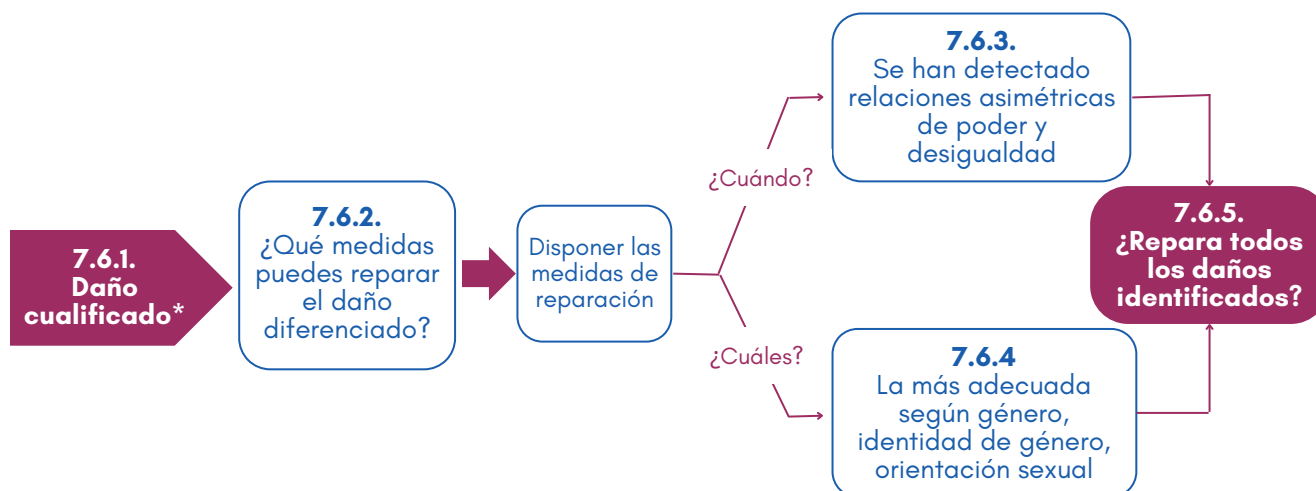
7.6.1.
Daño cualificado*

7.6.2.
¿Qué medidas puedes reparar el daño diferenciado?

Disponer las medidas de reparación

¿Cuándo?

¿Cuáles?

7.6.3.
Se han detectado relaciones asimétricas de poder y desigualdad

7.6.4
La más adecuada según género, identidad de género, orientación sexual

7.6.5.
¿Repara todos los daños identificados?